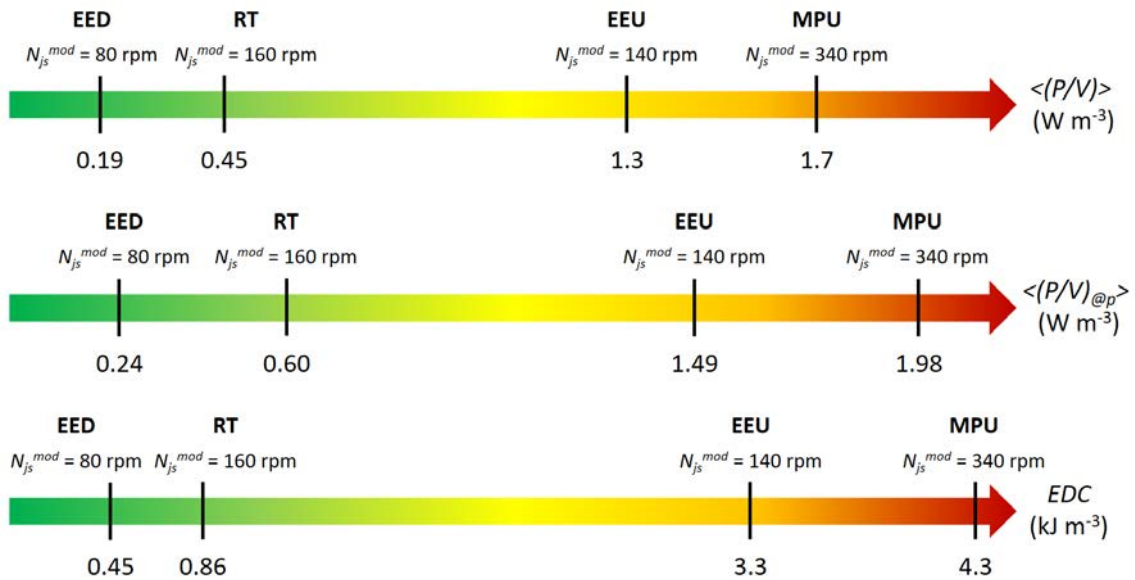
EED
$N_{js}^{mod}$ = 80 rpm

RT
$N_{js}^{mod}$ = 160 rpm

EEU
$N_{js}^{mod}$ = 140 rpm

MPU
$N_{js}^{mod}$ = 340 rpm

<(P/V)>
(W $m^{-3}$)

0.19
0.45
1.3
1.7

EED
$N_{js}^{mod}$ = 80 rpm

RT
$N_{js}^{mod}$ = 160 rpm

EEU
$N_{js}^{mod}$ = 140 rpm

MPU
$N_{js}^{mod}$ = 340 rpm

$<(P/V)_{@p}>$
(W $m^{-3}$)

0.24
0.60
1.49
1.98

EED
$N_{js}^{mod}$ = 80 rpm

RT
$N_{js}^{mod}$ = 160 rpm

EEU
$N_{js}^{mod}$ = 140 rpm

MPU
$N_{js}^{mod}$ = 340 rpm

EDC
(kJ $m^{-3}$)

0.45
0.86
3.3
4.3